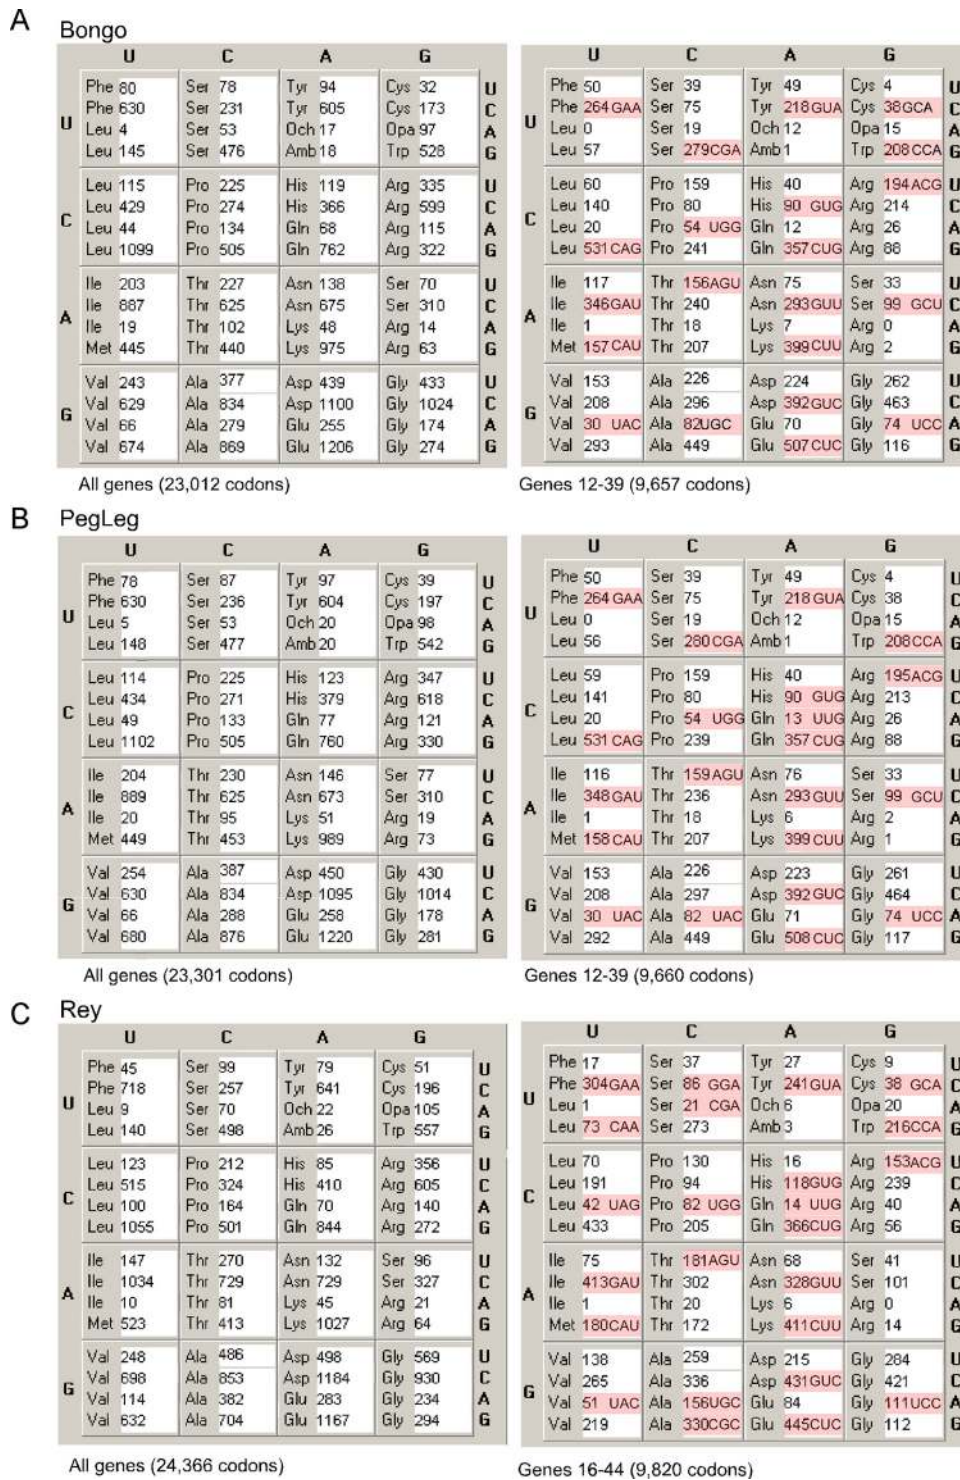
A Bongo

| | U | C | A | G | |
|---|---|---|---|---|---|
| U | Phe 80<br>Phe 630<br>Leu 4<br>Leu 145 | Ser 78<br>Ser 231<br>Ser 53<br>Ser 476 | Tyr 94<br>Tyr 605<br>Och 17<br>Amb 18 | Cys 32<br>Cys 173<br>Opa 97<br>Trp 528 | U<br>C<br>A<br>G |
| C | Leu 115<br>Leu 429<br>Leu 44<br>Leu 1099 | Pro 225<br>Pro 274<br>Pro 134<br>Pro 505 | His 119<br>His 366<br>Gln 68<br>Gln 762 | Arg 335<br>Arg 599<br>Arg 115<br>Arg 322 | U<br>C<br>A<br>G |
| A | Ile 203<br>Ile 887<br>Ile 19<br>Met 445 | Thr 227<br>Thr 625<br>Thr 102<br>Thr 440 | Asn 138<br>Asn 675<br>Lys 48<br>Lys 975 | Ser 70<br>Ser 310<br>Arg 14<br>Arg 63 | U<br>C<br>A<br>G |
| G | Val 243<br>Val 629<br>Val 66<br>Val 674 | Ala 377<br>Ala 834<br>Ala 279<br>Ala 869 | Asp 439<br>Asp 1100<br>Glu 255<br>Glu 1206 | Gly 433<br>Gly 1024<br>Gly 174<br>Gly 274 | U<br>C<br>A<br>G |

All genes (23,012 codons)

| | U | C | A | G | |
|---|---|---|---|---|---|
| U | Phe 50<br>Phe 264 GAA<br>Leu 0<br>Leu 57 | Ser 39<br>Ser 75<br>Ser 19<br>Ser 279 CGA | Tyr 49<br>Tyr 218 GUA<br>Och 12<br>Amb 1 | Cys 4<br>Cys 38 GCA<br>Opa 15<br>Trp 208 CCA | U<br>C<br>A<br>G |
| C | Leu 60<br>Leu 140<br>Leu 20<br>Leu 531 CAG | Pro 159<br>Pro 80<br>Pro 54 UGG<br>Pro 241 | His 40<br>His 90 GUG<br>Gln 12<br>Gln 357 CUG | Arg 194 ACG<br>Arg 214<br>Arg 26<br>Arg 88 | U<br>C<br>A<br>G |
| A | Ile 117<br>Ile 346 GAU<br>Ile 1<br>Met 157 CAU | Thr 156 AGU<br>Thr 240<br>Thr 18<br>Thr 207 | Asn 75<br>Asn 293 GUU<br>Lys 7<br>Lys 399 CUU | Ser 33<br>Ser 99 GCU<br>Arg 0<br>Arg 2 | U<br>C<br>A<br>G |
| G | Val 153<br>Val 208<br>Val 30 UAC<br>Val 293 | Ala 226<br>Ala 296<br>Ala 82 UGC<br>Ala 449 | Asp 224<br>Asp 392 GUC<br>Glu 70<br>Glu 507 CUC | Gly 262<br>Gly 463<br>Gly 74 UCC<br>Gly 116 | U<br>C<br>A<br>G |

Genes 12-39 (9,657 codons)

B PegLeg

| | U | C | A | G | |
|---|---|---|---|---|---|
| U | Phe 78<br>Phe 630<br>Leu 5<br>Leu 148 | Ser 87<br>Ser 236<br>Ser 53<br>Ser 477 | Tyr 97<br>Tyr 604<br>Och 20<br>Amb 20 | Cys 39<br>Cys 197<br>Opa 98<br>Trp 542 | U<br>C<br>A<br>G |
| C | Leu 114<br>Leu 434<br>Leu 49<br>Leu 1102 | Pro 225<br>Pro 271<br>Pro 133<br>Pro 505 | His 123<br>His 379<br>Gln 77<br>Gln 760 | Arg 347<br>Arg 618<br>Arg 121<br>Arg 330 | U<br>C<br>A<br>G |
| A | Ile 204<br>Ile 889<br>Ile 20<br>Met 449 | Thr 230<br>Thr 625<br>Thr 95<br>Thr 453 | Asn 146<br>Asn 673<br>Lys 51<br>Lys 989 | Ser 77<br>Ser 310<br>Arg 19<br>Arg 73 | U<br>C<br>A<br>G |
| G | Val 254<br>Val 630<br>Val 66<br>Val 680 | Ala 387<br>Ala 834<br>Ala 288<br>Ala 876 | Asp 450<br>Asp 1095<br>Glu 258<br>Glu 1220 | Gly 430<br>Gly 1014<br>Gly 178<br>Gly 281 | U<br>C<br>A<br>G |

All genes (23,301 codons)

| | U | C | A | G | |
|---|---|---|---|---|---|
| U | Phe 50<br>Phe 264 GAA<br>Leu 0<br>Leu 56 | Ser 39<br>Ser 75<br>Ser 19<br>Ser 280 CGA | Tyr 49<br>Tyr 218 GUA<br>Och 12<br>Amb 1 | Cys 4<br>Cys 38<br>Opa 15<br>Trp 208 CCA | U<br>C<br>A<br>G |
| C | Leu 59<br>Leu 141<br>Leu 20<br>Leu 531 CAG | Pro 159<br>Pro 80<br>Pro 54 UGG<br>Pro 239 | His 40<br>His 90 GUG<br>Gln 13 UUG<br>Gln 357 CUG | Arg 195 ACG<br>Arg 213<br>Arg 26<br>Arg 88 | U<br>C<br>A<br>G |
| A | Ile 116<br>Ile 348 GAU<br>Ile 1<br>Met 158 CAU | Thr 159 AGU<br>Thr 236<br>Thr 18<br>Thr 207 | Asn 76<br>Asn 293 GUU<br>Lys 6<br>Lys 399 CUU | Ser 33<br>Ser 99 GCU<br>Arg 2<br>Arg 1 | U<br>C<br>A<br>G |
| G | Val 153<br>Val 208<br>Val 30 UAC<br>Val 292 | Ala 226<br>Ala 297<br>Ala 82 UAC<br>Ala 449 | Asp 223<br>Asp 392 GUC<br>Glu 71<br>Glu 508 CUC | Gly 261<br>Gly 464<br>Gly 74 UCC<br>Gly 117 | U<br>C<br>A<br>G |

Genes 12-39 (9,660 codons)

C Rey

| | U | C | A | G | |
|---|---|---|---|---|---|
| U | Phe 45<br>Phe 718<br>Leu 9<br>Leu 140 | Ser 99<br>Ser 257<br>Ser 70<br>Ser 498 | Tyr 79<br>Tyr 641<br>Och 22<br>Amb 26 | Cys 51<br>Cys 196<br>Opa 105<br>Trp 557 | U<br>C<br>A<br>G |
| C | Leu 123<br>Leu 515<br>Leu 100<br>Leu 1055 | Pro 212<br>Pro 324<br>Pro 164<br>Pro 501 | His 85<br>His 410<br>Gln 70<br>Gln 844 | Arg 356<br>Arg 605<br>Arg 140<br>Arg 272 | U<br>C<br>A<br>G |
| A | Ile 147<br>Ile 1034<br>Ile 10<br>Met 523 | Thr 270<br>Thr 729<br>Thr 81<br>Thr 413 | Asn 132<br>Asn 729<br>Lys 45<br>Lys 1027 | Ser 96<br>Ser 327<br>Arg 21<br>Arg 64 | U<br>C<br>A<br>G |
| G | Val 248<br>Val 698<br>Val 114<br>Val 632 | Ala 486<br>Ala 853<br>Ala 382<br>Ala 704 | Asp 498<br>Asp 1184<br>Glu 283<br>Glu 1167 | Gly 569<br>Gly 930<br>Gly 234<br>Gly 294 | U<br>C<br>A<br>G |

All genes (24,366 codons)

| | U | C | A | G | |
|---|---|---|---|---|---|
| U | Phe 17<br>Phe 304 GAA<br>Leu 1<br>Leu 73 CAA | Ser 37<br>Ser 86 GGA<br>Ser 21 CGA<br>Ser 273 | Tyr 27<br>Tyr 241 GUA<br>Och 6<br>Amb 3 | Cys 9<br>Cys 38 GCA<br>Opa 20<br>Trp 216 CCA | U<br>C<br>A<br>G |
| C | Leu 70<br>Leu 191<br>Leu 42 UAG<br>Leu 433 | Pro 130<br>Pro 94<br>Pro 82 UGG<br>Pro 205 | His 16<br>His 118 GUG<br>Gln 14 UUG<br>Gln 366 CUG | Arg 153 ACG<br>Arg 239<br>Arg 40<br>Arg 56 | U<br>C<br>A<br>G |
| A | Ile 75<br>Ile 413 GAU<br>Ile 1<br>Met 180 CAU | Thr 181 AGU<br>Thr 302<br>Thr 20<br>Thr 172 | Asn 68<br>Asn 328 GUU<br>Lys 6<br>Lys 411 CUU | Ser 41<br>Ser 101<br>Arg 0<br>Arg 14 | U<br>C<br>A<br>G |
| G | Val 138<br>Val 265<br>Val 51 UAC<br>Val 219 | Ala 259<br>Ala 336<br>Ala 156 UGC<br>Ala 330 CGC | Asp 215<br>Asp 431 GUC<br>Glu 84<br>Glu 445 CUC | Gly 284<br>Gly 421<br>Gly 111 UCC<br>Gly 112 | U<br>C<br>A<br>G |

Genes 16-44 (9,820 codons)